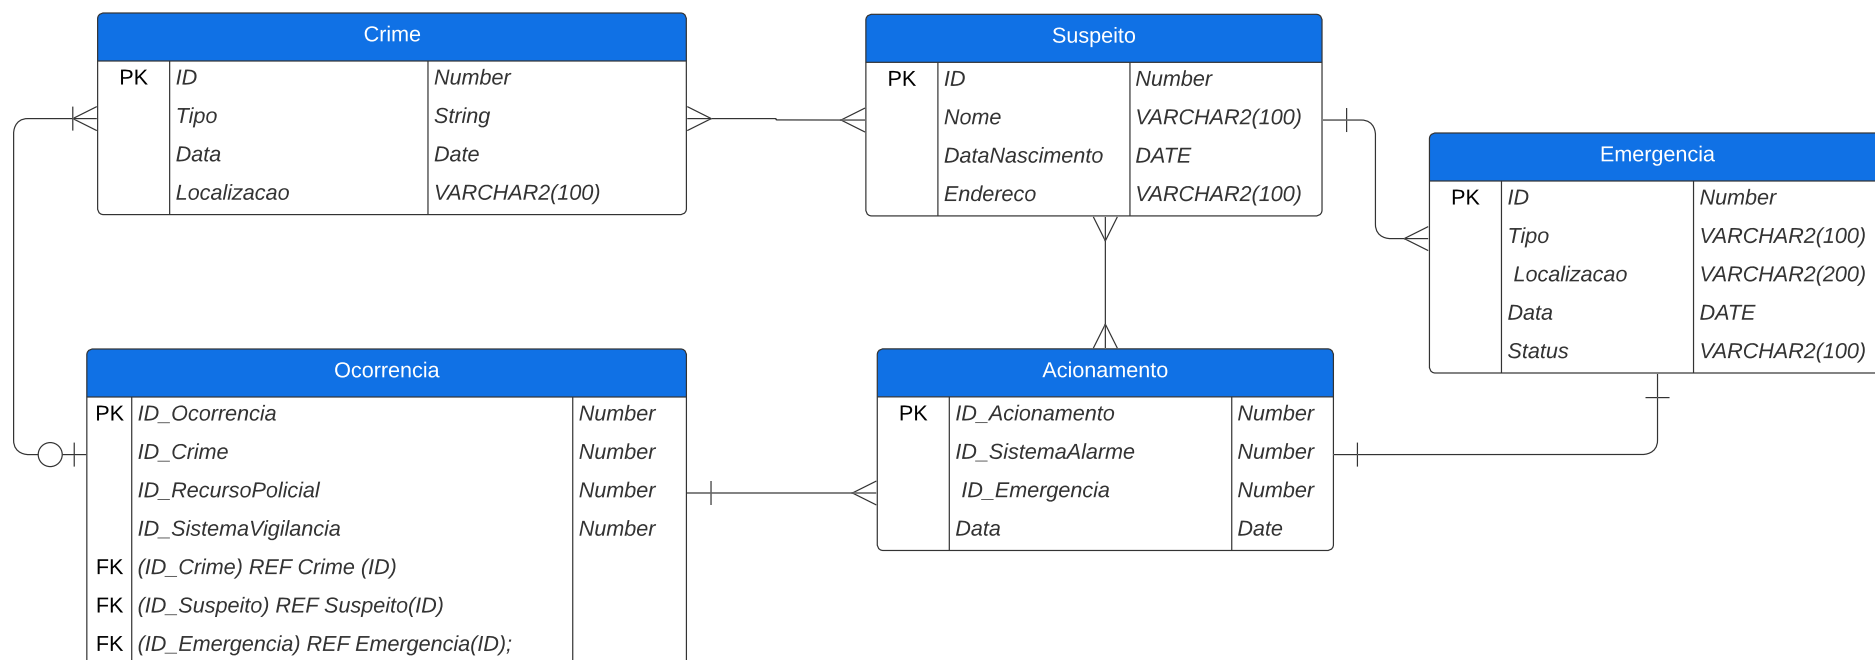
Crime

| PK | ID | Number |
|---|---|---|
| | Tipo | String |
| | Data | Date |
| | Localizacao | VARCHAR2(100) |

Suspeito

| PK | ID | Number |
|---|---|---|
| | Nome | VARCHAR2(100) |
| | DataNascimento | DATE |
| | Endereco | VARCHAR2(100) |

Emergencia

| PK | ID | Number |
|---|---|---|
| | Tipo | VARCHAR2(100) |
| | Localizacao | VARCHAR2(200) |
| | Data | DATE |
| | Status | VARCHAR2(100) |

Ocorrencia

| PK | ID_Ocorrencia | Number |
|---|---|---|
| | ID_Crime | Number |
| | ID_RecursoPolicial | Number |
| | ID_SistemaVigilancia | Number |
| FK | (ID_Crime) REF Crime (ID) | |
| FK | (ID_Suspeito) REF Suspeito(ID) | |
| FK | (ID_Emergencia) REF Emergencia(ID); | |

Acionamento

| PK | ID_Acionamento | Number |
|---|---|---|
| | ID_SistemaAlarme | Number |
| | ID_Emergencia | Number |
| | Data | Date |